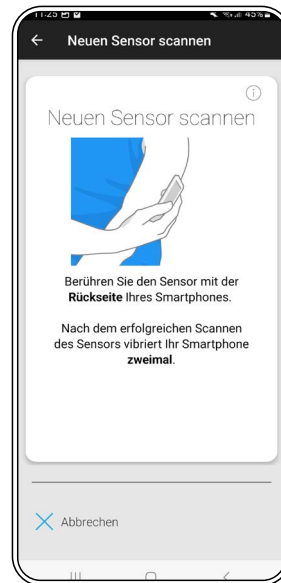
11:25 45%

Neuen Sensor scannen

Neuen Sensor scannen

Berühren Sie den Sensor mit der **Rückseite** Ihres Smartphones.

Nach dem erfolgreichen Scannen des Sensors vibriert Ihr Smartphone **zweimal**.

Abbrechen